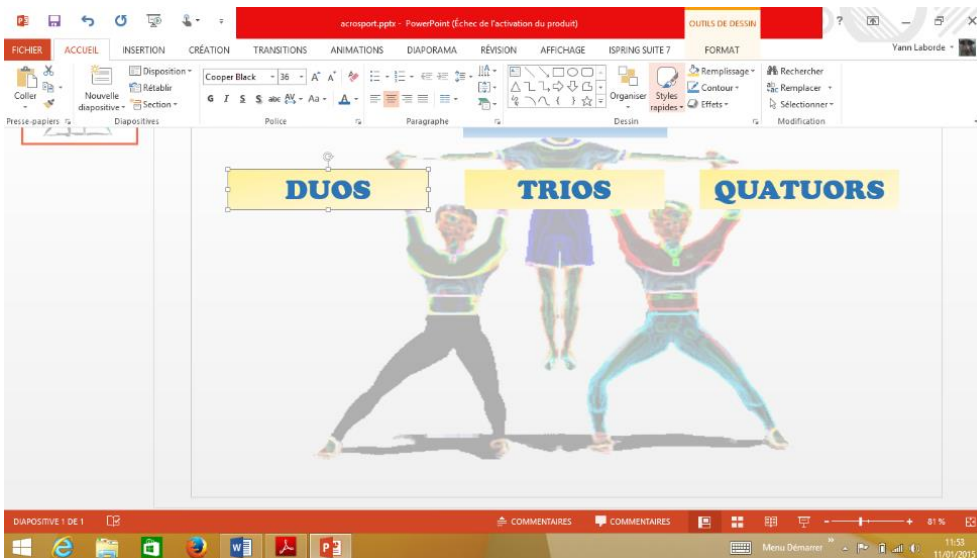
acrosport.pptx - PowerPoint (Échec de l'activation du produit)

OUTILS DE DESSIN

?

Yann Laborde

FICHIER ACCUEIL INSERTION CRÉATION TRANSITIONS ANIMATIONS DIAPORAMA RÉVISION AFFICHAGE ISPRING SUITE 7 FORMAT

Coller

Nouvelle diapositive

Disposition

Rétablir

Section

Cooper Black 36

G I S S abc AV Aa A

Organiser

Styles rapides

Remplissage

Contour

Effets

Rechercher

Remplacer

Sélectionner

Presse-papiers Diapositives Police Paragraphe Dessin Modification

DUOS

TRIOS

QUATUORS

DIAPOSITIVE 1 DE 1

COMMENTAIRES COMMENTAIRES

81 %

Menu Démarrer

11:53
11/01/2015